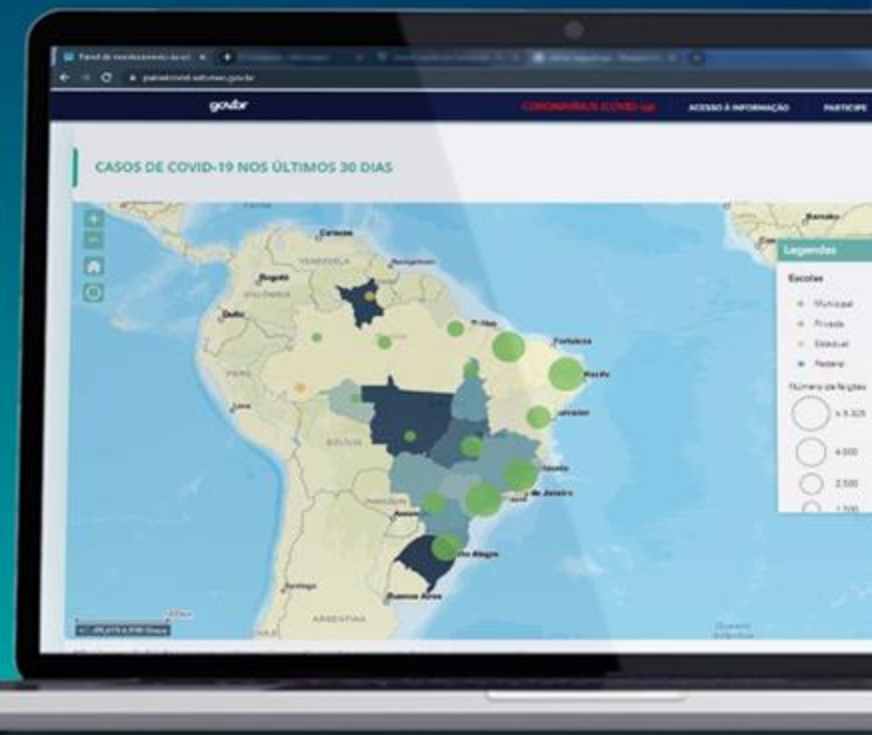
Painel de monitoramento da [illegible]

gov.br

CORONAVÍRUS (COVID-19)

ACESSO À INFORMAÇÃO

PARTICIPE

CASOS DE COVID-19 NOS ÚLTIMOS 30 DIAS

Caracas

Bogotá

Quito

Lima

Fortaleza

Recife

Rio de Janeiro

Porto Alegre

Buenos Aires

Santiago

BOLIVIA

PERU

ARGENTINA

Bamako

Legendas

Escolas

Municipal

Privada

Estadual

Federal

Número de Registros

> 5.325

4.000

2.500

1.500